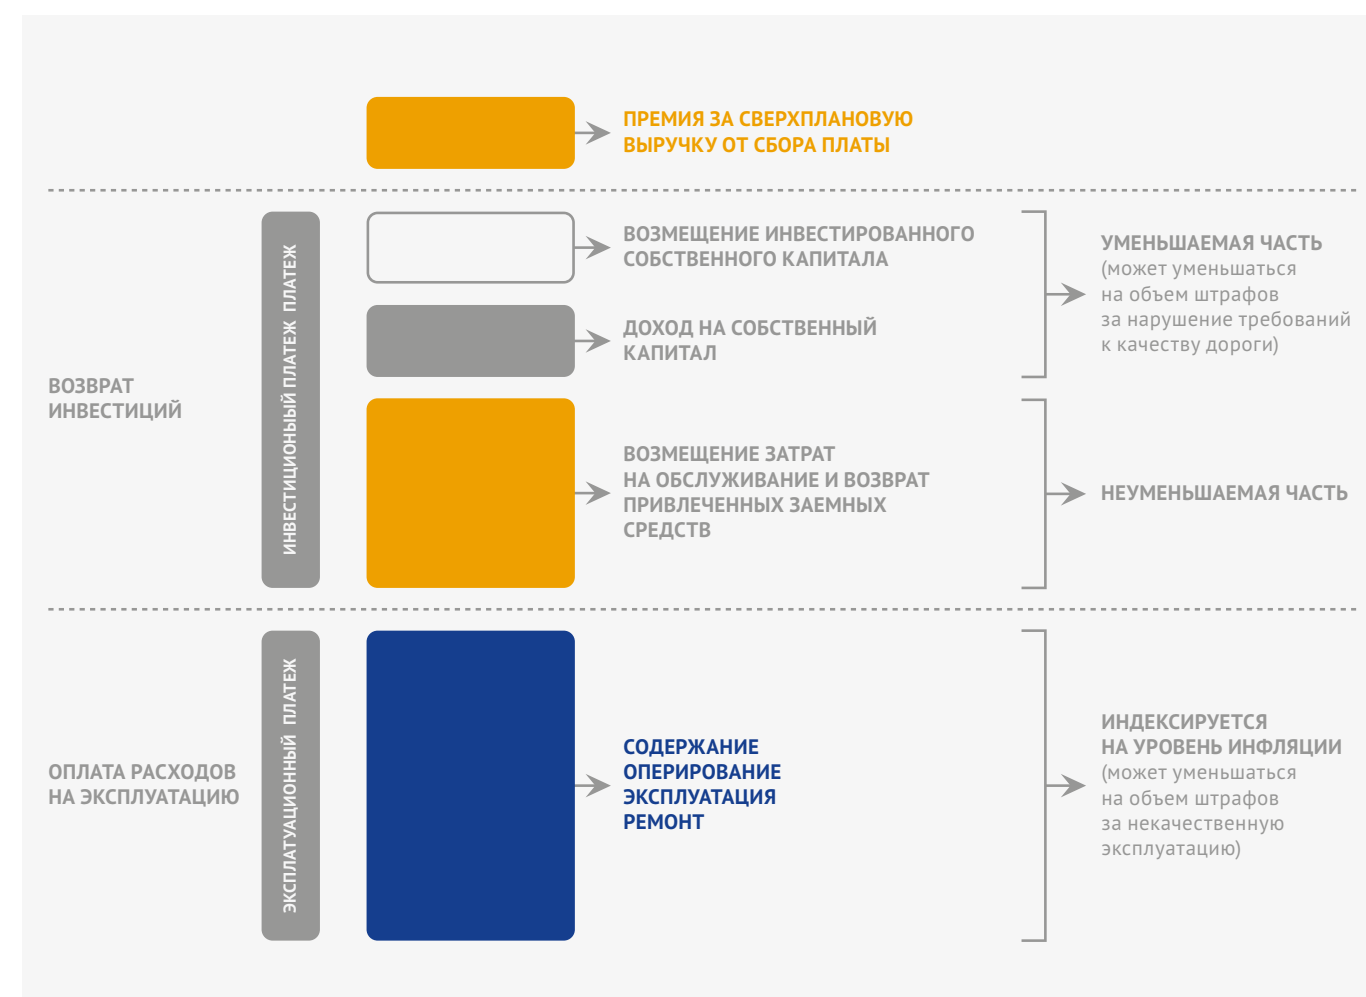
ПРЕМИЯ ЗА СВЕРХПЛАНОВУЮ ВЫРУЧКУ ОТ СБОРА ПЛАТЫ

ВОЗВРАТ ИНВЕСТИЦИЙ

ИНВЕСТИЦИОНЫЙ ПЛАТЕЖ ПЛАТЕЖ

ВОЗМЕЩЕНИЕ ИНВЕСТИРОВАННОГО СОБСТВЕННОГО КАПИТАЛА

ДОХОД НА СОБСТВЕННЫЙ КАПИТАЛ

УМЕНЬШАЕМАЯ ЧАСТЬ (может уменьшаться на объем штрафов за нарушение требований к качеству дороги)

ВОЗМЕЩЕНИЕ ЗАТРАТ НА ОБСЛУЖИВАНИЕ И ВОЗВРАТ ПРИВЛЕЧЕННЫХ ЗАЕМНЫХ СРЕДСТВ

НЕУМЕНЬШАЕМАЯ ЧАСТЬ

ОПЛАТА РАСХОДОВ НА ЭКСПЛУАТАЦИЮ

ЭКСПЛАТУАЦИОННЫЙ ПЛАТЕЖ

СОДЕРЖАНИЕ
ОПЕРИРОВАНИЕ
ЭКСПЛУАТАЦИЯ
РЕМОНТ

ИНДЕКСИРУЕТСЯ НА УРОВЕНЬ ИНФЛЯЦИИ (может уменьшаться на объем штрафов за некачественную эксплуатацию)